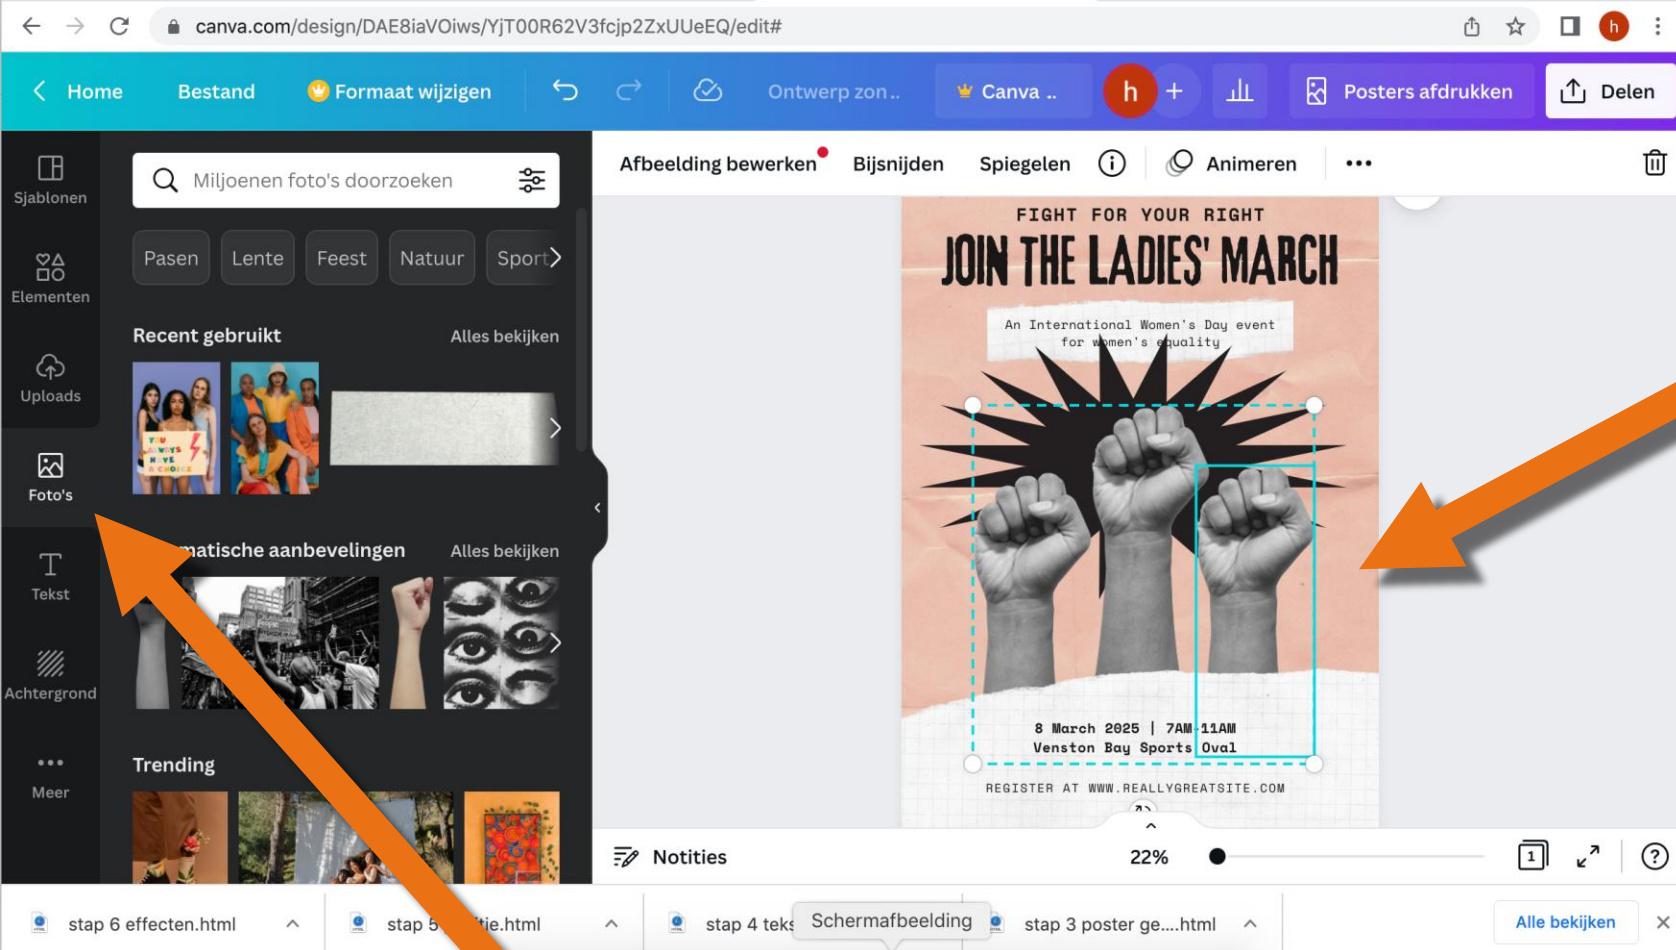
canva.com/design/DAE8iaVOiws/YjT00R62V3fcjp2ZxUUeEQ/edit#

Home Bestand Formaat wijzigen Ontwerp zon.. Canva .. h + Posters afdrukken Delen

Sjablonen
Elementen
Uploads
Foto's
Tekst
Achtergrond
Meer

Miljoenen foto's doorzoeken

Pasen Lente Feest Natuur Sport

Recent gebruikt Alles bekijken

YOU ALWAYS HAVE A CHOICE

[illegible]matische aanbevelingen Alles bekijken

Trending

Afbeelding bewerken Bijsnijden Spiegelen Animeren

FIGHT FOR YOUR RIGHT
JOIN THE LADIES' MARCH
An International Women's Day event for women's equality

8 March 2025 | 7AM-11AM
Venston Bay Sports Oval

REGISTER AT WWW.REALLYGREATSITE.COM

Notities 22%

stap 6 effecten.html
stap 5 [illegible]ie.html
stap 4 teks
Schermafbeelding
stap 3 poster ge....html
Alle bekijken